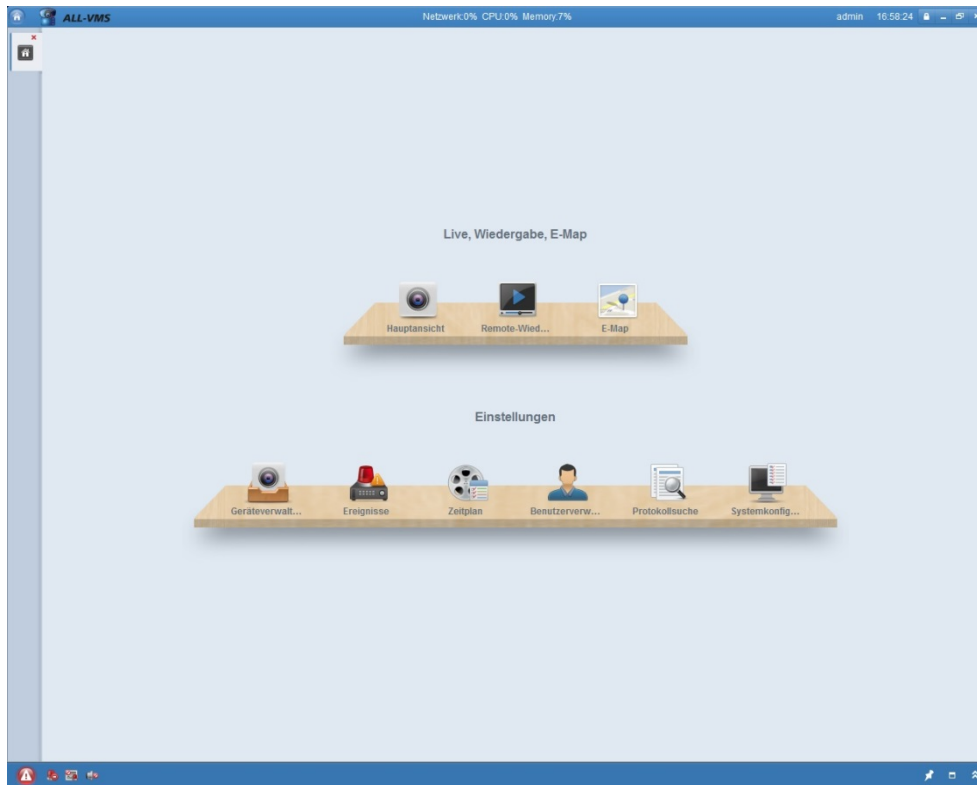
ALL-VMS

Netzwerk:0% CPU:0% Memory:7%

admin 16:58:24

Live, Wiedergabe, E-Map

Hauptansicht

Remote-Wied...

E-Map

Einstellungen

Geräteverwalt...

Ereignisse

Zeitplan

Benutzerverw...

Protokollsuche

Systemkonfig...